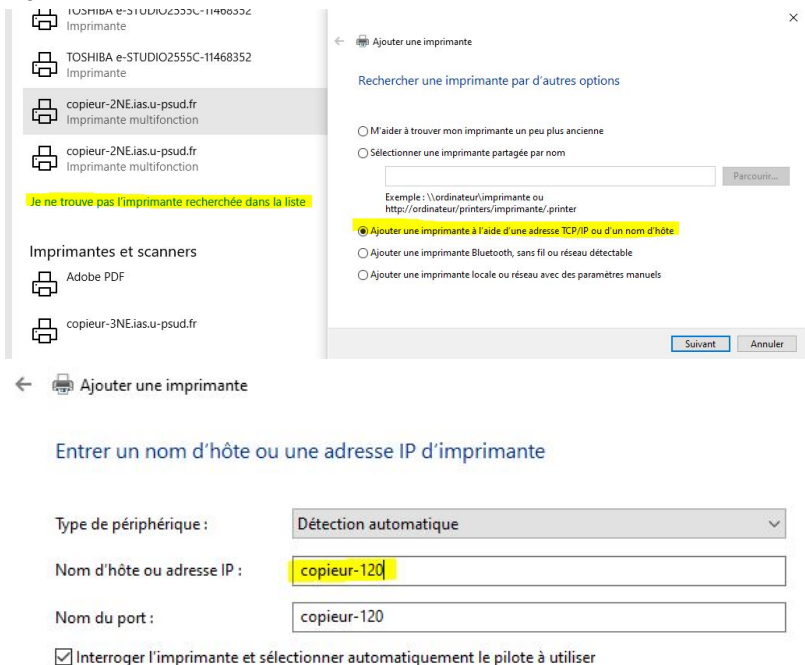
TOSHIBA e-STUDIO2555C-11468352
Imprimante

TOSHIBA e-STUDIO2555C-11468352
Imprimante

copieur-2NE.ias.u-psud.fr
Imprimante multifonction

copieur-2NE.ias.u-psud.fr
Imprimante multifonction

Je ne trouve pas l'imprimante recherchée dans la liste

Imprimantes et scanners

Adobe PDF

copieur-3NE.ias.u-psud.fr

×

← Ajouter une imprimante

Rechercher une imprimante par d'autres options

M'aider à trouver mon imprimante un peu plus ancienne

Sélectionner une imprimante partagée par nom

Parcourir...

Exemple : \\ordinateur\imprimante ou http://ordinateur/printers/imprimante/.printer

Ajouter une imprimante à l'aide d'une adresse TCP/IP ou d'un nom d'hôte

Ajouter une imprimante Bluetooth, sans fil ou réseau détectable

Ajouter une imprimante locale ou réseau avec des paramètres manuels

Suivant Annuler

← Ajouter une imprimante

Entrer un nom d'hôte ou une adresse IP d'imprimante

| Type de périphérique : | Détection automatique |
|---|---|
| Nom d'hôte ou adresse IP : | copieur-120 |
| Nom du port : | copieur-120 |

Interroger l'imprimante et sélectionner automatiquement le pilote à utiliser